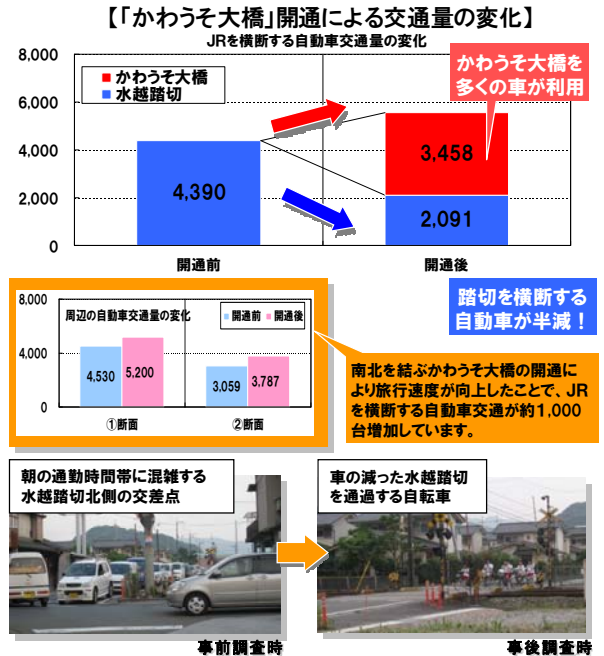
【「かわうそ大橋」開通による交通量の変化】

JRを横断する自動車交通量の変化

8,000
6,000
4,000
2,000
0

かわうそ大橋
水越踏切

かわうそ大橋を多くの車が利用

4,390
3,458
2,091

開通前
開通後

踏切を横断する自動車が半減！

8,000
4,000
0

周辺の自動車交通量の変化
開通前
開通後

4,530
5,200
3,059
3,787

①断面
②断面

南北を結ぶかわうそ大橋の開通により旅行速度が向上したことで、JRを横断する自動車交通が約1,000台増加しています。

朝の通勤時間帯に混雑する水越踏切北側の交差点

車の減った水越踏切を通過する自転車

事前調査時
事後調査時